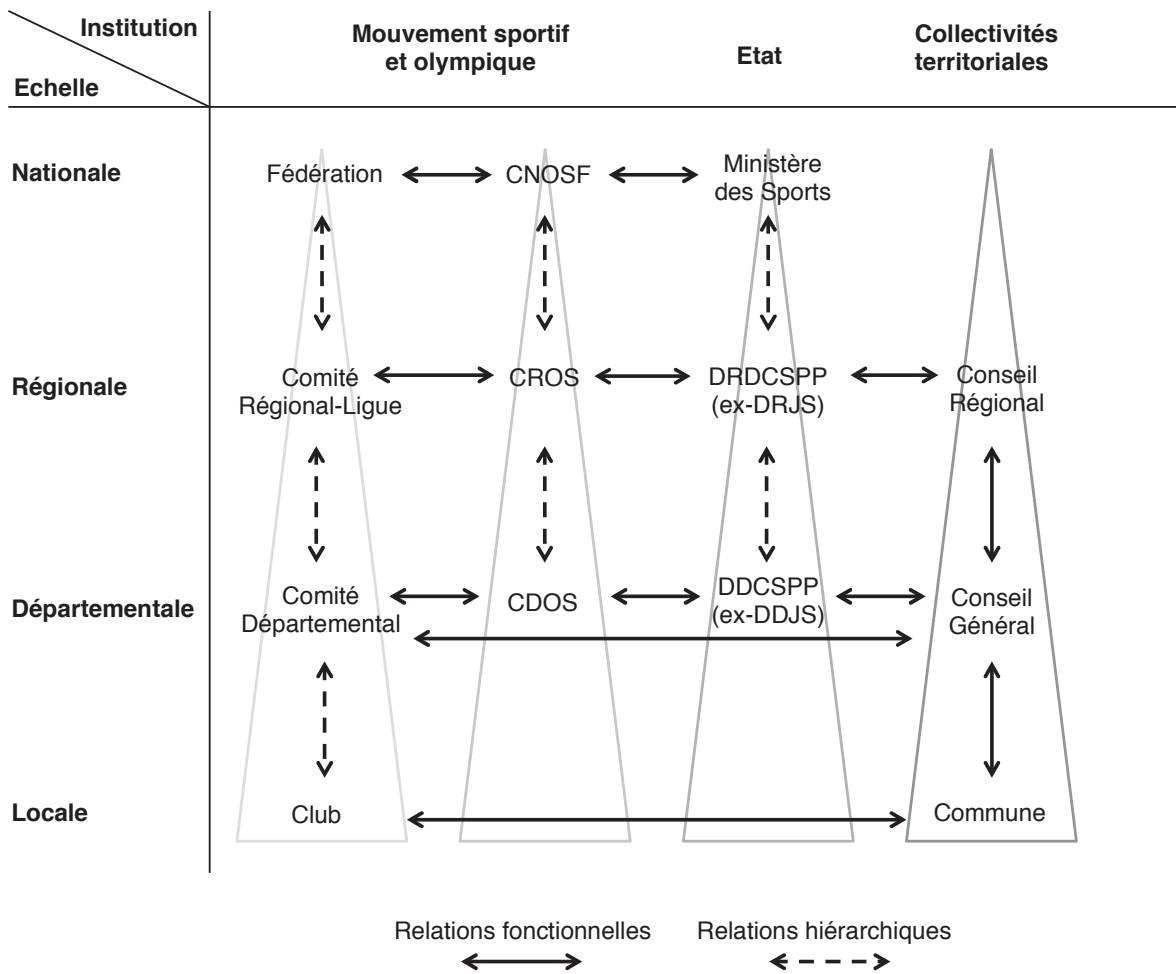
| Institution / Echelle | Mouvement sportif et olympique | | Etat | Collectivités territoriales |
|---|---|---|---|---|
| Nationale | Fédération | CNOSF | Ministère des Sports | |
| Régionale | Comité Régional-Ligue | CROS | DRDCSPP (ex-DRJS) | Conseil Régional |
| Départementale | Comité Départemental | CDOS | DDCSPP (ex-DDJS) | Conseil Général |
| Locale | Club | | | Commune |

Relations fonctionnelles Relations hiérarchiques